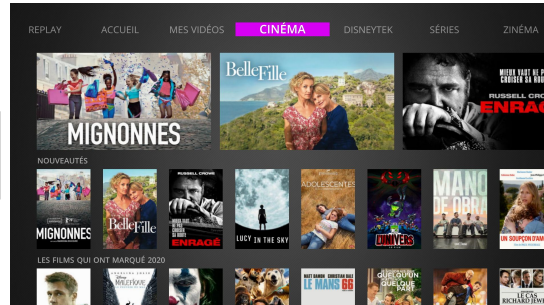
REPLAY ACCUEIL MES VIDÉOS CINÉMA DISNEYTEK SÉRIES ZINÉMA

MIGNONNES

Belle Fille

MIEUX VAUT ÊTRE SUR DE NE JAMAIS CROISER SA ROUTE

RUSSELL CRO

ENRAG

NOUVEAUTÉS

MIGNONNES

Belle Fille

RUSSELL CROWE

ENRAGÉ

LUCY IN THE SKY

ADOLESCENTES

L'UNIVERS

MANO DE OBRA

UN SOUPÇON D'AMOUR

LES FILMS QUI ONT MARQUÉ 2020

MALÉFIQUE

MATT DAMON CHRISTIAN BALE

LE MANS 66

QUELQUE PART

LE CAS RICHARD JEWELL